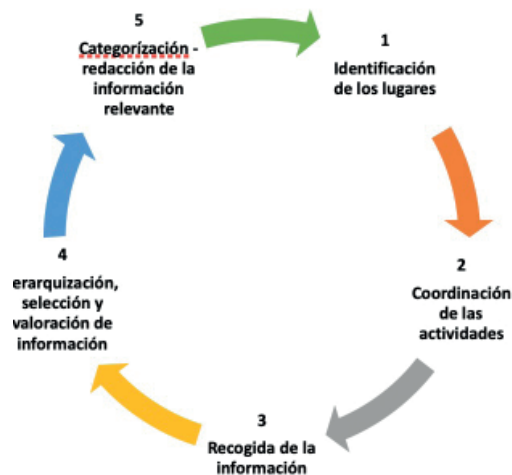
5
Categorización - redacción de la información relevante

1
Identificación de los lugares

2
Coordinación de las actividades

3
Recogida de la información

4
erarquización, selección y valoración de información